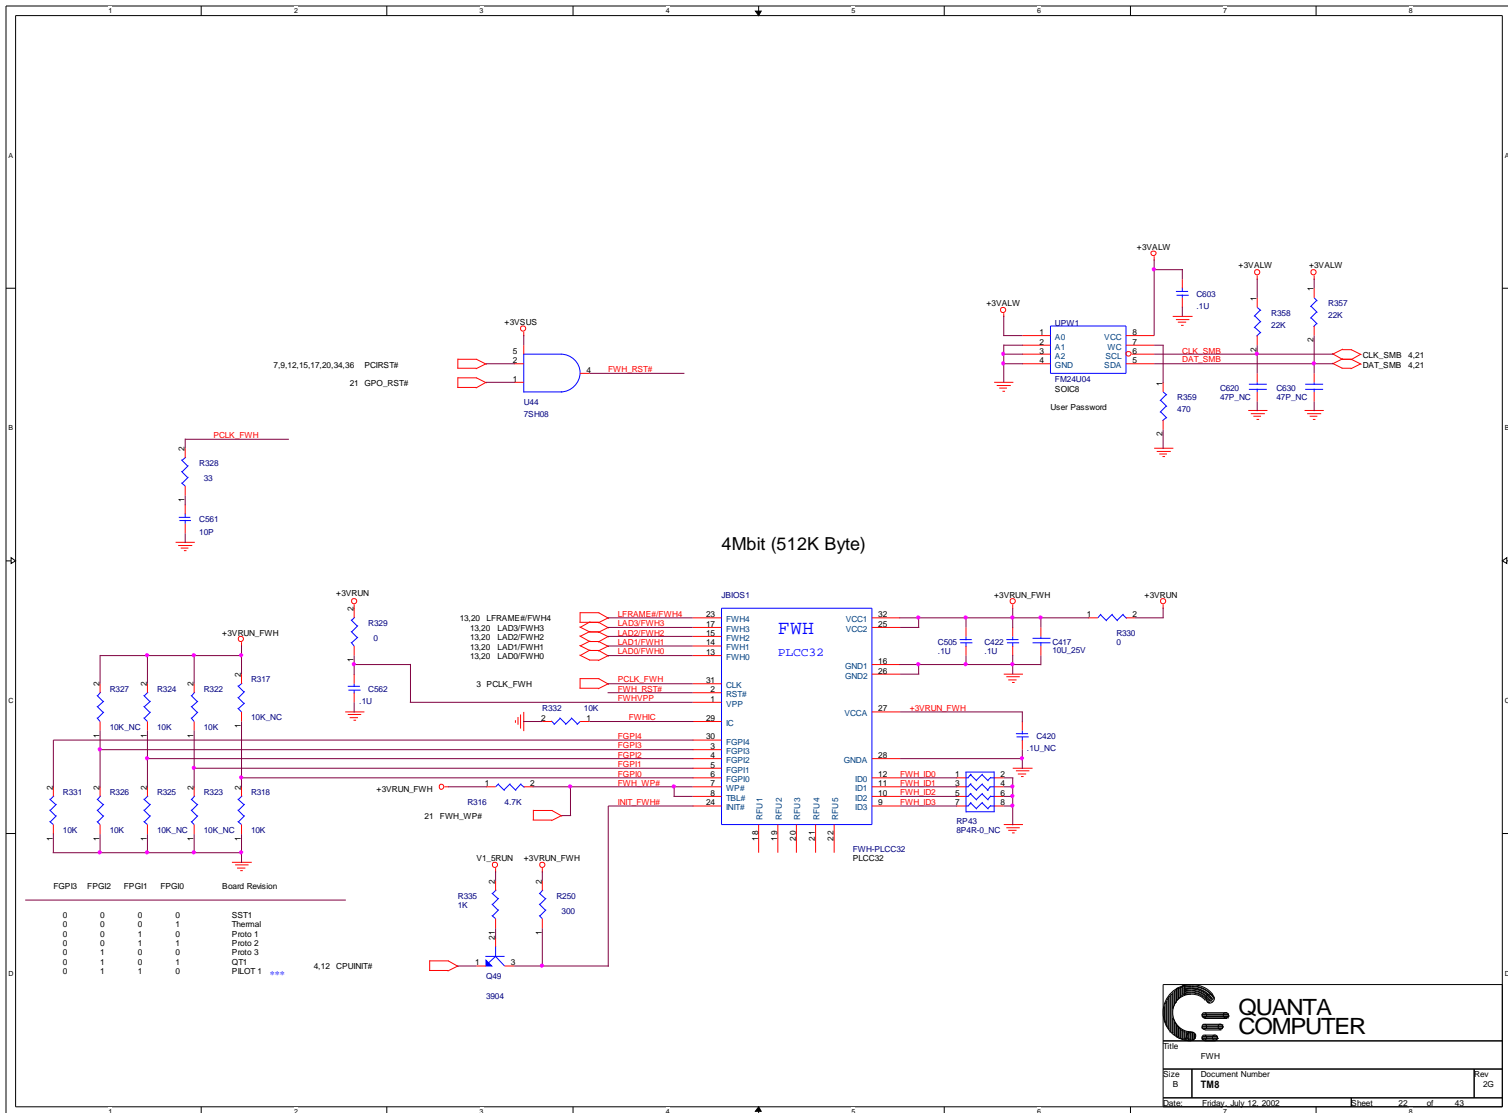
1 2 3 4 5 6 7 8

A

B

C

D

+3VALW
C603
.1U
+3VALW
+3VALW
+3VALW
R358
22K
R357
22K
UPW1
1 A0 VCC 8
2 A1 WC 7
3 A2 SCL 6
4 GND SDA 5
CLK_SMB
DAT_SMB
CLK_SMB 4,21
DAT_SMB 4,21
FM24U04
SOIC8
User Password
R359
470
C620
47P_NC
C630
47P_NC

+3VSUS
7,9,12,15,17,20,34,36 PCIRST#
21 GPO_RST#
5
2
1
4
FWH_RST#
U44
7SH08

PCLK_FWH
R328
33
C561
10P

4Mbit (512K Byte)

+3VRUN
R329
0
C562
.1U
JBIOS1
13,20 LFRAME#/FWH4
13,20 LAD3/FWH3
13,20 LAD2/FWH2
13,20 LAD1/FWH1
13,20 LAD0/FWH0
LFRAME#/FWH4 23 FWH4
LAD3/FWH3 17 FWH3
LAD2/FWH2 15 FWH2
LAD1/FWH1 14 FWH1
LAD0/FWH0 13 FWH0
FWH
PLCC32
3 PCLK_FWH
PCLK_FWH 31 CLK
FWH_RST# 2 RST#
FWHVPP 1 VPP
R332 10K
FWHIC 29 IC
FGPI4 30 FGPI4
FGPI3 3 FGPI3
FGPI2 4 FGPI2
FGPI1 5 FGPI1
FGPI0 6 FGPI0
FWH_WP# 7 WP#
8 TBL#
INIT_FWH# 24 INIT#
RFU1 RFU2 RFU3 RFU4 RFU5
18 19 20 21 22
VCC1 32
VCC2 25
GND1 16
GND2 26
VCCA 27
GNDA 28
ID0 12
ID1 11
ID2 10
ID3 9
+3VRUN_FWH
+3VRUN
R330
0
C505
.1U
C422
.1U
C417
10U_25V
+3VRUN_FWH
C420
.1U_NC
FWH_ID0
FWH_ID1
FWH_ID2
FWH_ID3
RP43
8P4R-0_NC
FWH-PLCC32
PLCC32

+3VRUN_FWH
R327
10K_NC
R324
10K
R322
10K
R317
10K_NC
R331
10K
R326
10K
R325
10K_NC
R323
10K_NC
R318
10K
+3VRUN_FWH
R316
4.7K
21 FWH_WP#

FGPI3 FGPI2 FGPI1 FGPI0 Board Revision
0 0 0 0 SST1
0 0 0 1 Thermal
0 0 1 0 Proto 1
0 0 1 1 Proto 2
0 1 0 0 Proto 3
0 1 0 1 QT1
0 1 1 0 PILOT 1 ***

V1_5RUN
+3VRUN_FWH
R335
1K
R250
300
4,12 CPUINIT#
Q49
3904

QUANTA
COMPUTER
Title
FWH
Size B
Document Number
TM8
Rev
2G
Date: Friday, July 12, 2002
Sheet 22 of 43